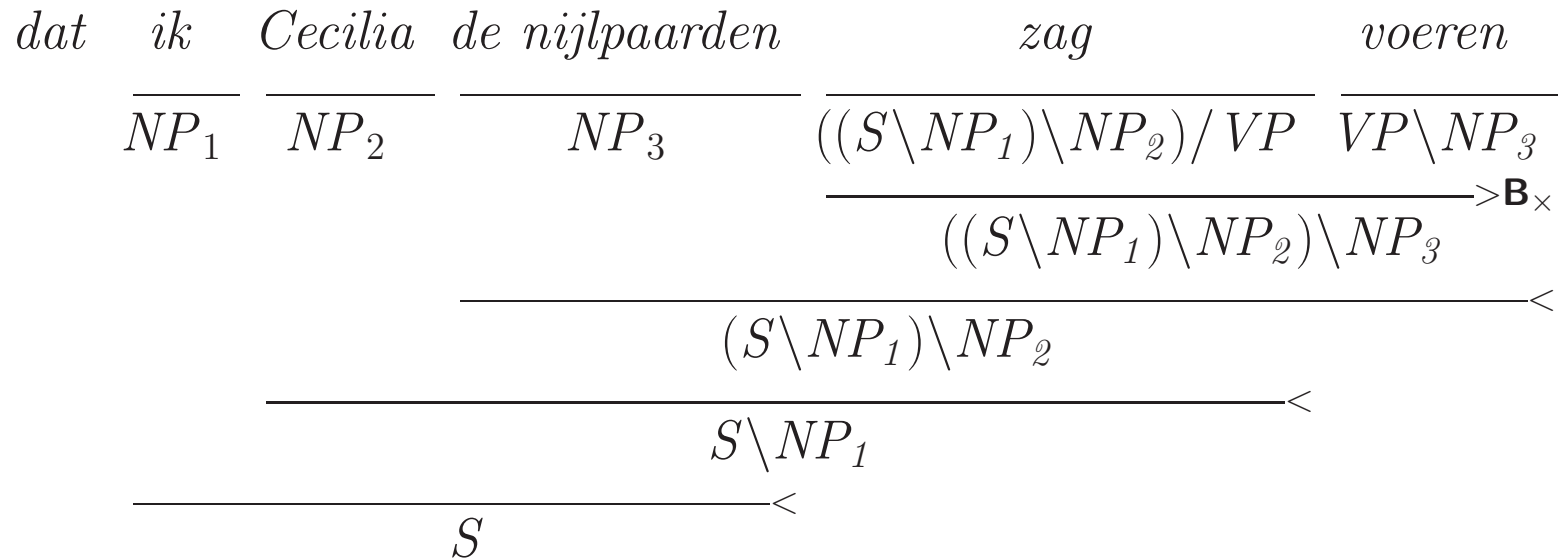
dat ik Cecilia de nijlpaarden zag voeren

$NP_1$ $NP_2$ $NP_3$ $((S\backslash NP_1)\backslash NP_2)/VP$ $VP\backslash NP_3$

$>\mathbf{B}_\times$

$((S\backslash NP_1)\backslash NP_2)\backslash NP_3$

$<$

$(S\backslash NP_1)\backslash NP_2$

$<$

$S\backslash NP_1$

$<$

$S$